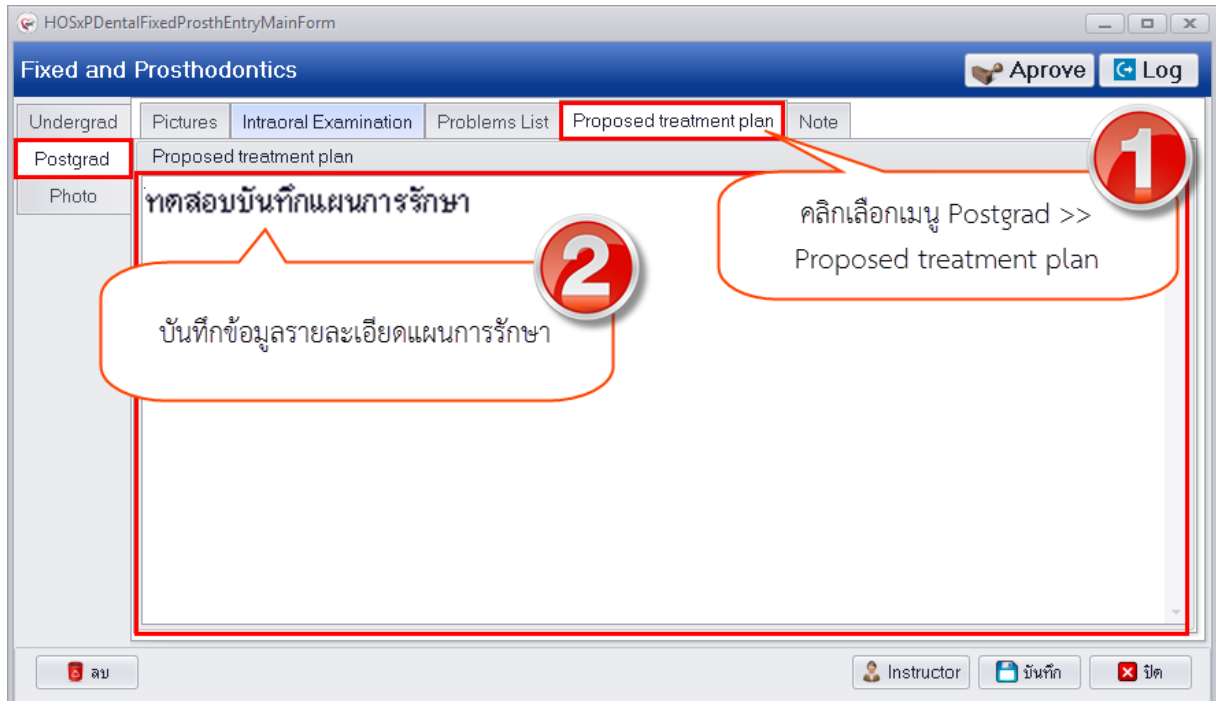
HOSxPDentalFixedProsthEntryMainForm

Fixed and Prosthodontics

Aprove

Log

Undergrad

Postgrad

Photo

Pictures

Intraoral Examination

Problems List

Proposed treatment plan

Note

Proposed treatment plan

ทดสอบบันทึกแผนการรักษา

1

คลิกเลือกเมนู Postgrad >> Proposed treatment plan

2

บันทึกข้อมูลรายละเอียดแผนการรักษา

ลบ

Instructor

บันทึก

ปิด